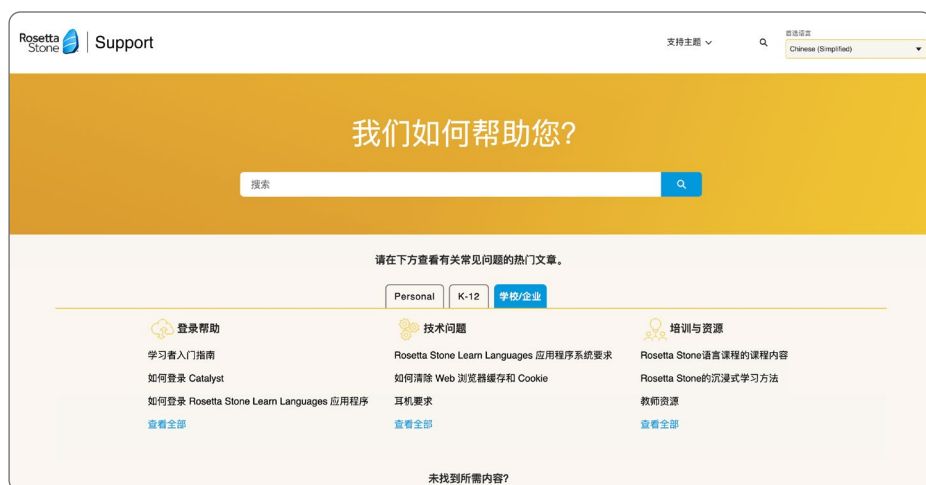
Rosetta Stone | Support

支持主题

首选语言
Chinese (Simplified)

我们如何帮助您?

搜索

请在下方查看有关常见问题的热门文章。

Personal K-12 学校/企业

登录帮助
学习者入门指南
如何登录 Catalyst
如何登录 Rosetta Stone Learn Languages 应用程序
查看全部

技术问题
Rosetta Stone Learn Languages 应用程序系统要求
如何清除 Web 浏览器缓存和 Cookie
耳机要求
查看全部

培训与资源
Rosetta Stone语言课程的课程内容
Rosetta Stone的沉浸式学习方法
教师资源
查看全部

未找到所需内容?